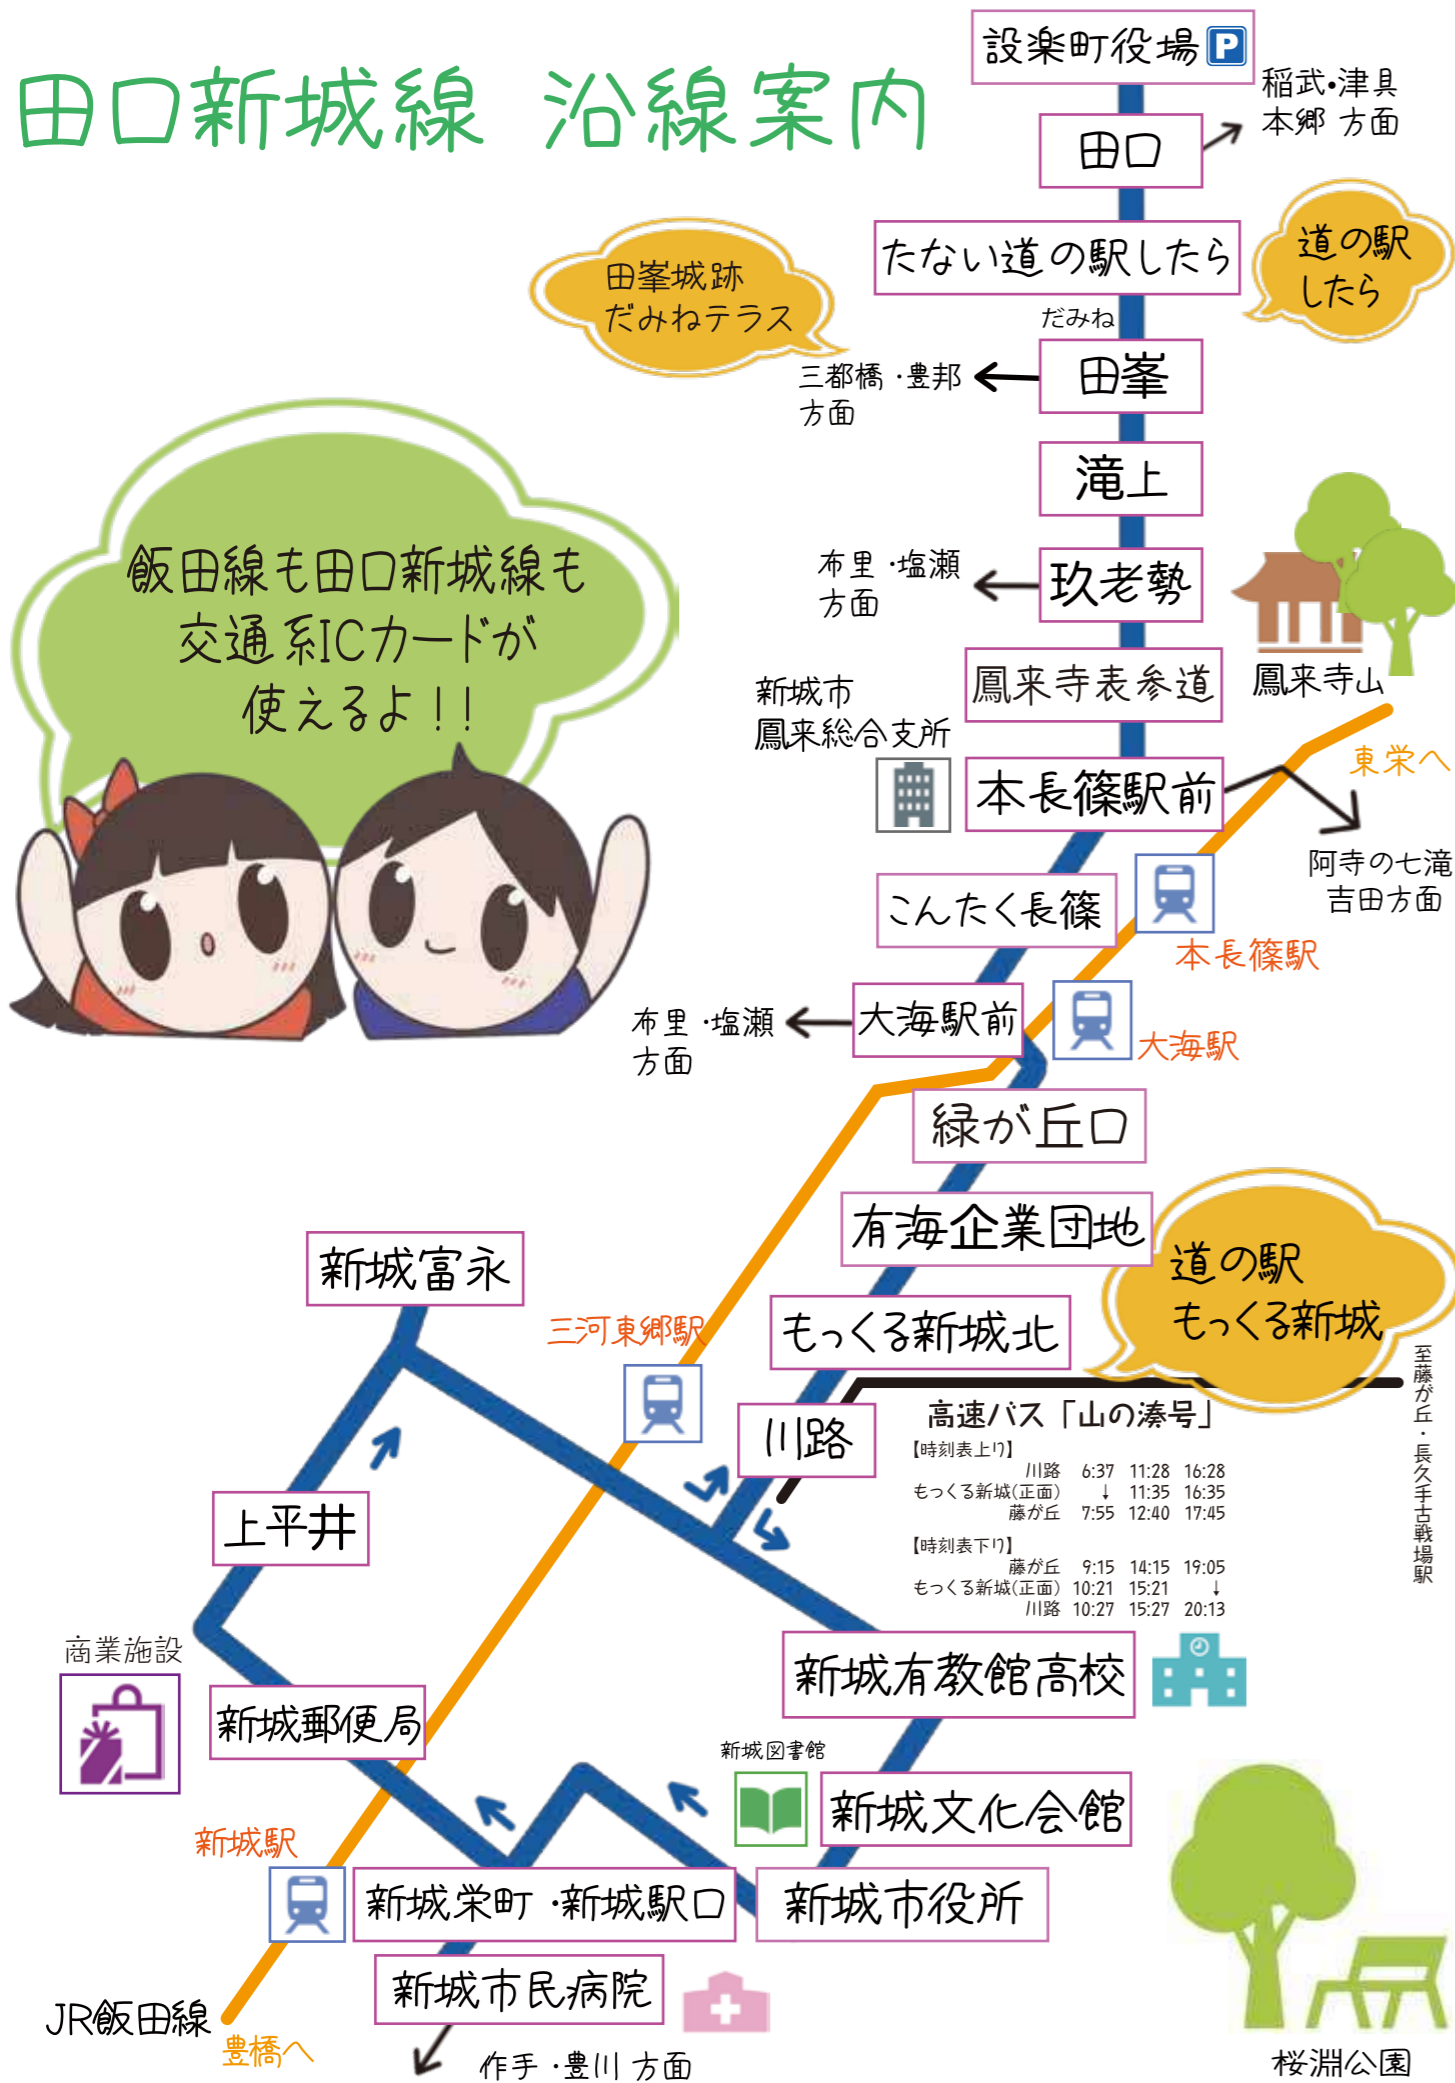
田口新城線 沿線案内

設楽町役場 P

稲武・津具
本郷 方面

田口

たない道の駅したら

道の駅
したら

田峯城跡
だみねテラス

だみね
田峯

三都橋・豊邦
方面

滝上

布里・塩瀬
方面

玖老勢

鳳来寺表参道

鳳来寺山

新城市
鳳来総合支所

本長篠駅前

東栄へ

阿寺の七滝
吉田方面

こんたく長篠

本長篠駅

飯田線も田口新城線も
交通系ICカードが
使えるよ!!

布里・塩瀬
方面

大海駅前

大海駅

緑が丘口

有海企業団地

道の駅
もっくる新城

新城富永

三河東郷駅

もっくる新城北

至藤が丘・長久手古戦場駅

川路

高速バス「山の湊号」

【時刻表上り】

| | | | |
|---|---|---|---|
| 川路 | 6:37 | 11:28 | 16:28 |
| もっくる新城(正面) | ↓ | 11:35 | 16:35 |
| 藤が丘 | 7:55 | 12:40 | 17:45 |

【時刻表下り】

| | | | |
|---|---|---|---|
| 藤が丘 | 9:15 | 14:15 | 19:05 |
| もっくる新城(正面) | 10:21 | 15:21 | ↓ |
| 川路 | 10:27 | 15:27 | 20:13 |

上平井

商業施設

新城郵便局

新城有教館高校

新城図書館

新城文化会館

新城駅

新城栄町・新城駅口

新城市役所

新城市民病院

JR飯田線

豊橋へ

作手・豊川 方面

桜渕公園